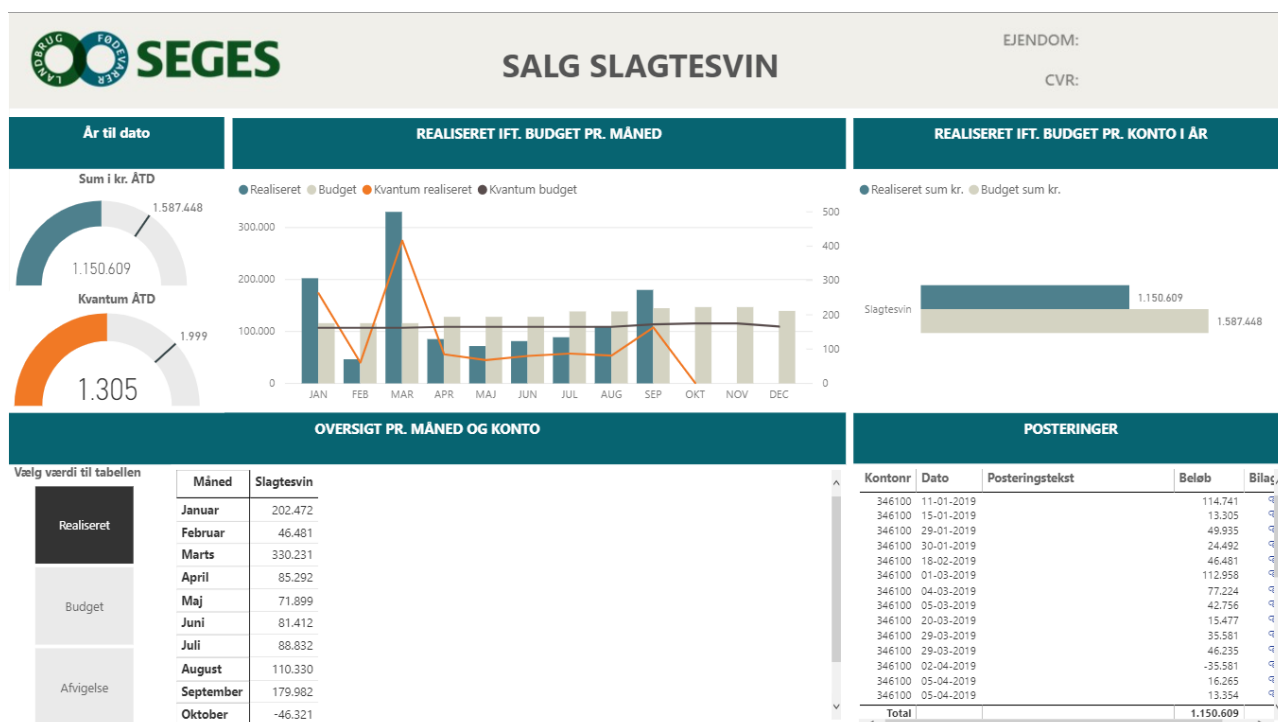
LANDBRUG FØDEVARER SEGES

SALG SLAGTESVIN

EJENDOM:

CVR:

År til dato

Sum i kr. ÅTD

1.587.448

1.150.609

Kvantum ÅTD

1.999

1.305

REALISERET IFT. BUDGET PR. MÅNED

Realiseret Budget Kvantum realiseret Kvantum budget

300.000
200.000
100.000
0

500
400
300
200
100
0

JAN FEB MAR APR MAJ JUN JUL AUG SEP OKT NOV DEC

REALISERET IFT. BUDGET PR. KONTO I ÅR

Realiseret sum kr. Budget sum kr.

Slagtesvin

1.150.609

1.587.448

OVERSIGT PR. MÅNED OG KONTO

Vælg værdi til tabellen

Realiseret

Budget

Afvigelse

| Måned | Slagtesvin |
|---|---|
| Januar | 202.472 |
| Februar | 46.481 |
| Marts | 330.231 |
| April | 85.292 |
| Maj | 71.899 |
| Juni | 81.412 |
| Juli | 88.832 |
| August | 110.330 |
| September | 179.982 |
| Oktober | -46.321 |

POSTERINGER

| Kontonr | Dato | Posteringstekst | Beløb | Bilag |
|---|---|---|---|---|
| 346100 | 11-01-2019 | | 114.741 | |
| 346100 | 15-01-2019 | | 13.305 | |
| 346100 | 29-01-2019 | | 49.935 | |
| 346100 | 30-01-2019 | | 24.492 | |
| 346100 | 18-02-2019 | | 46.481 | |
| 346100 | 01-03-2019 | | 112.958 | |
| 346100 | 04-03-2019 | | 77.224 | |
| 346100 | 05-03-2019 | | 42.756 | |
| 346100 | 20-03-2019 | | 15.477 | |
| 346100 | 29-03-2019 | | 35.581 | |
| 346100 | 29-03-2019 | | 46.235 | |
| 346100 | 02-04-2019 | | -35.581 | |
| 346100 | 05-04-2019 | | 16.265 | |
| 346100 | 05-04-2019 | | 13.354 | |
| Total | | | 1.150.609 | |